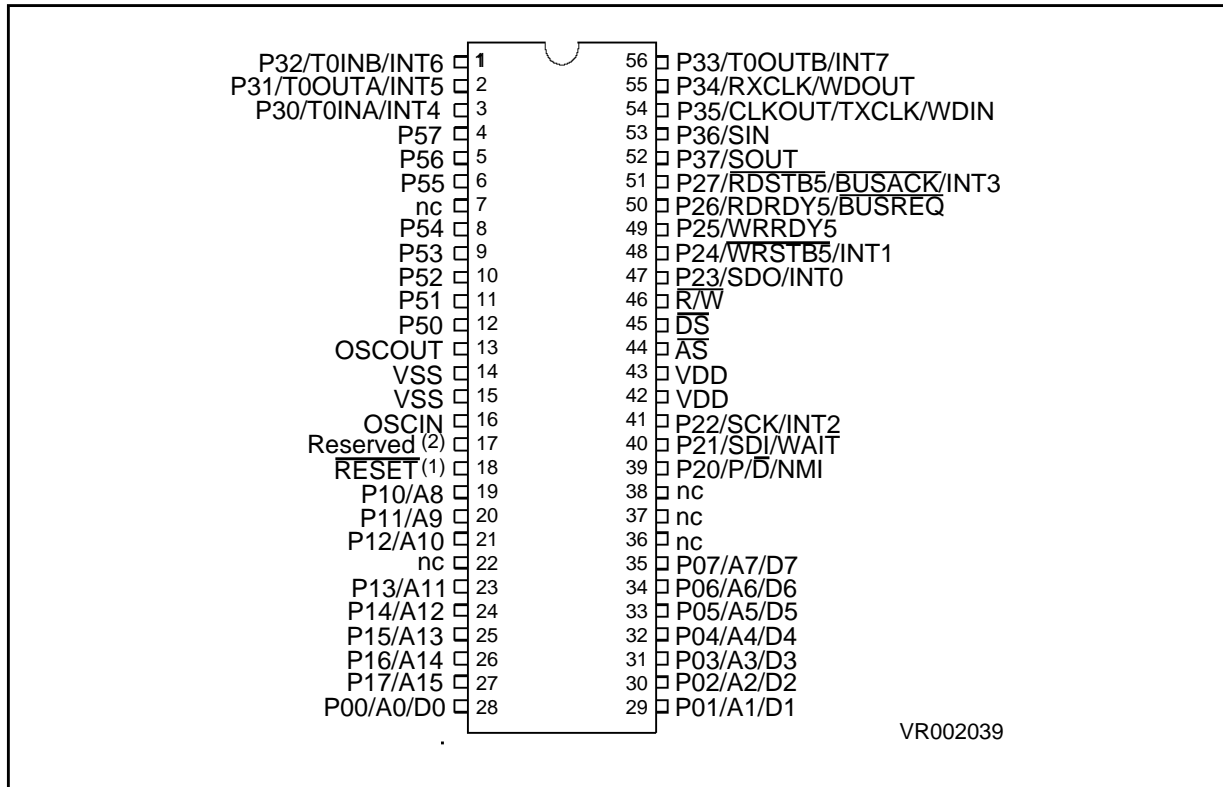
P32/T0INB/INT6 1
P31/T0OUTA/INT5 2
P30/T0INA/INT4 3
P57 4
P56 5
P55 6
nc 7
P54 8
P53 9
P52 10
P51 11
P50 12
OSCOUT 13
VSS 14
VSS 15
OSCIN 16
Reserved $^{(2)}$ 17
$\overline{RESET}^{(1)}$ 18
P10/A8 19
P11/A9 20
P12/A10 21
nc 22
P13/A11 23
P14/A12 24
P15/A13 25
P16/A14 26
P17/A15 27
P00/A0/D0 28

56 P33/T0OUTB/INT7
55 P34/RXCLK/WDOUT
54 P35/CLKOUT/TXCLK/WDIN
53 P36/SIN
52 P37/SOUT
51 P27/RDSTB5/$\overline{BUSACK}$/INT3
50 P26/RDRDY5/$\overline{BUSREQ}$
49 P25/$\overline{WRRDY5}$
48 P24/$\overline{WRSTB5}$/INT1
47 P23/SDO/INT0
46 $\overline{R/W}$
45 $\overline{DS}$
44 $\overline{AS}$
43 VDD
42 VDD
41 P22/SCK/INT2
40 P21/SDI/WAIT
39 P20/P/$\overline{D}$/NMI
38 nc
37 nc
36 nc
35 P07/A7/D7
34 P06/A6/D6
33 P05/A5/D5
32 P04/A4/D4
31 P03/A3/D3
30 P02/A2/D2
29 P01/A1/D1

VR002039